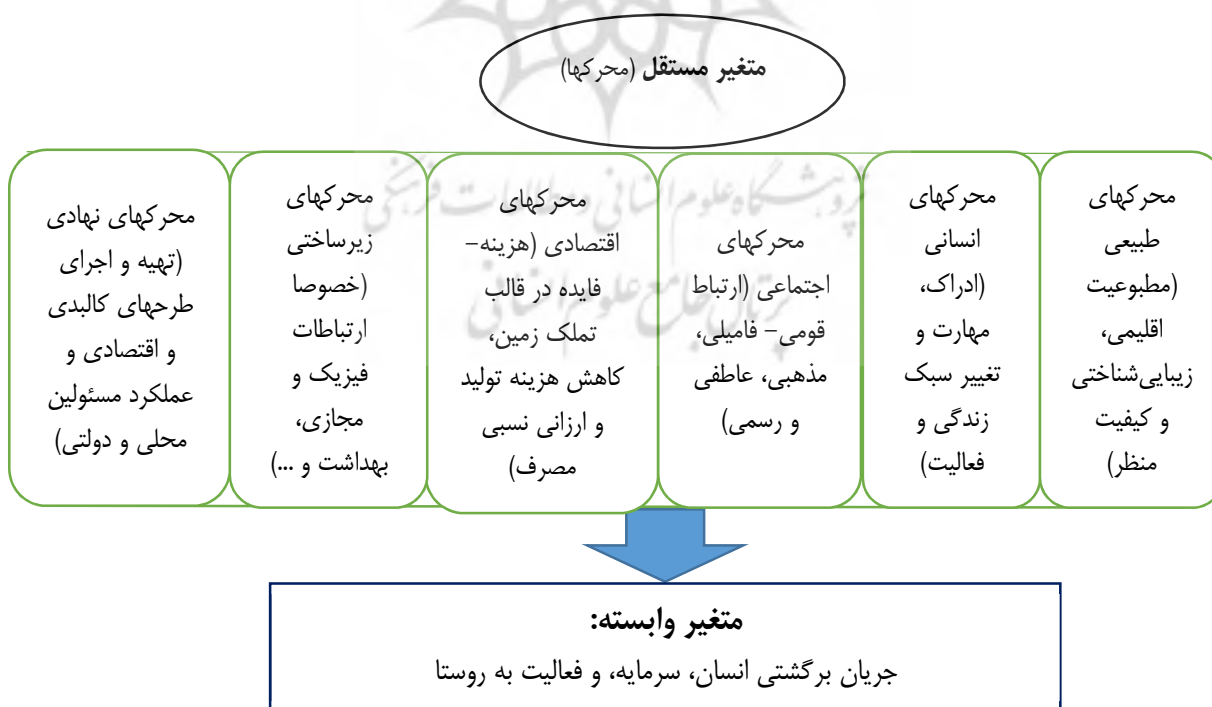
متغیر مستقل (محرکها)

محرکهای طبیعی (مطبوعیت اقلیمی، زیباییشناختی و کیفیت منظر)

محرکهای انسانی (ادراک، مهارت و تغییر سبک زندگی و فعالیت)

محرکهای اجتماعی (ارتباط قومی– فامیلی، مذهبی، عاطفی و رسمی)

محرکهای اقتصادی (هزینه– فایده در قالب تملک زمین، کاهش هزینه تولید و ارزانی نسبی مصرف)

محرکهای زیرساختی (خصوصا ارتباطات فیزیک و مجازی، بهداشت و ...)

محرکهای نهادی (تهیه و اجرای طرحهای کالبدی و اقتصادی و عملکرد مسئولین محلی و دولتی)

متغیر وابسته:
جریان برگشتی انسان، سرمایه، و فعالیت به روستا